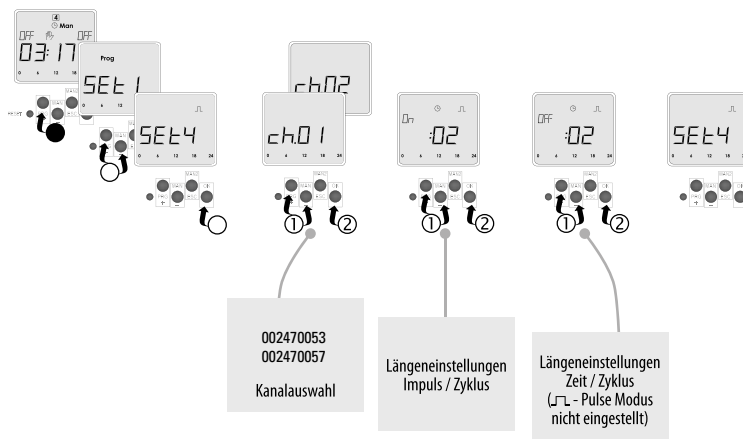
4
Man
OFF
OFF
03:17
Prog
SEt 1
SEt4
0 6 12 18 24
ch02
ch01
0 6 12 18 24
①
②
On
:02
0 6 12 18 24
①
②
OFF
:02
0 6 12 18 24
①
②
SEt4

002470053
002470057

Kanalauswahl

Längeneinstellungen Impuls / Zyklus

Längeneinstellungen Zeit / Zyklus (⎍ - Pulse Modus nicht eingestellt)